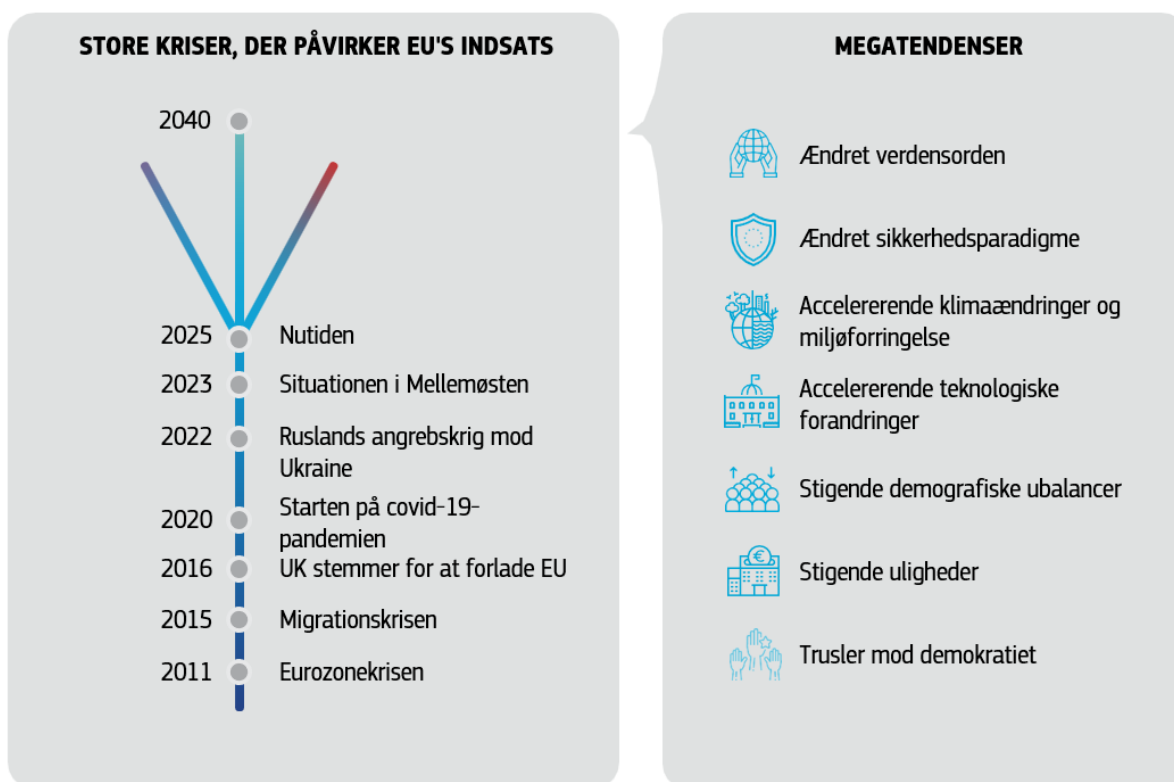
STORE KRISER, DER PÅVIRKER EU'S INDSATS

2040

2025 Nutiden

2023 Situationen i Mellemøsten

2022 Ruslands angrebskrig mod Ukraine

2020 Starten på covid-19-pandemien

2016 UK stemmer for at forlade EU

2015 Migrationskrisen

2011 Eurozonekrisen

MEGATENDENSER

Ændret verdensorden

Ændret sikkerhedsparadigme

Accelererende klimaændringer og miljøforringelse

Accelererende teknologiske forandringer

Stigende demografiske ubalancer

Stigende uligheder

Trusler mod demokratiet